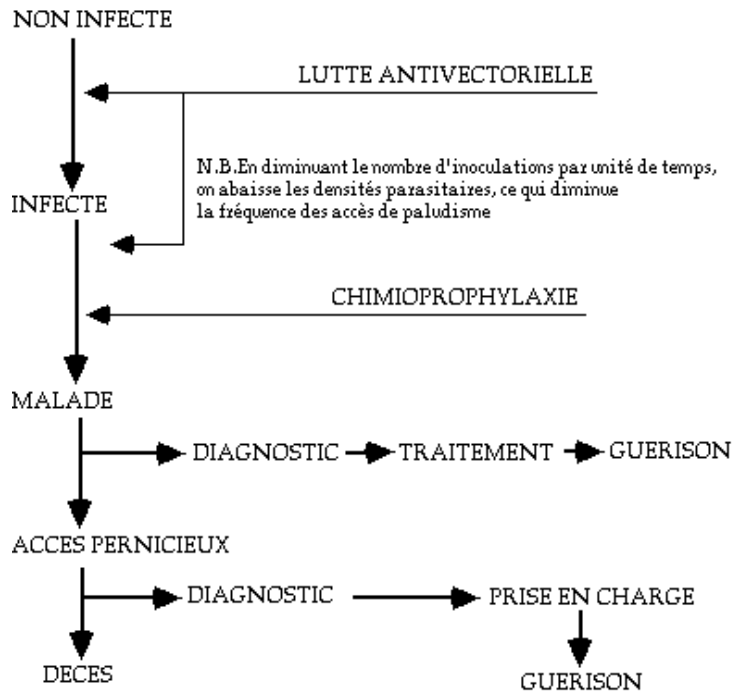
NON INFECTE

LUTTE ANTIVECTORIELLE

N.B.En diminuant le nombre d'inoculations par unité de temps, on abaisse les densités parasitaires, ce qui diminue la fréquence des accès de paludisme

INFECTE

CHIMIOPROPHYLAXIE

MALADE

DIAGNOSTIC

TRAITEMENT

GUERISON

ACCES PERNICIEUX

DIAGNOSTIC

PRISE EN CHARGE

DECES

GUERISON